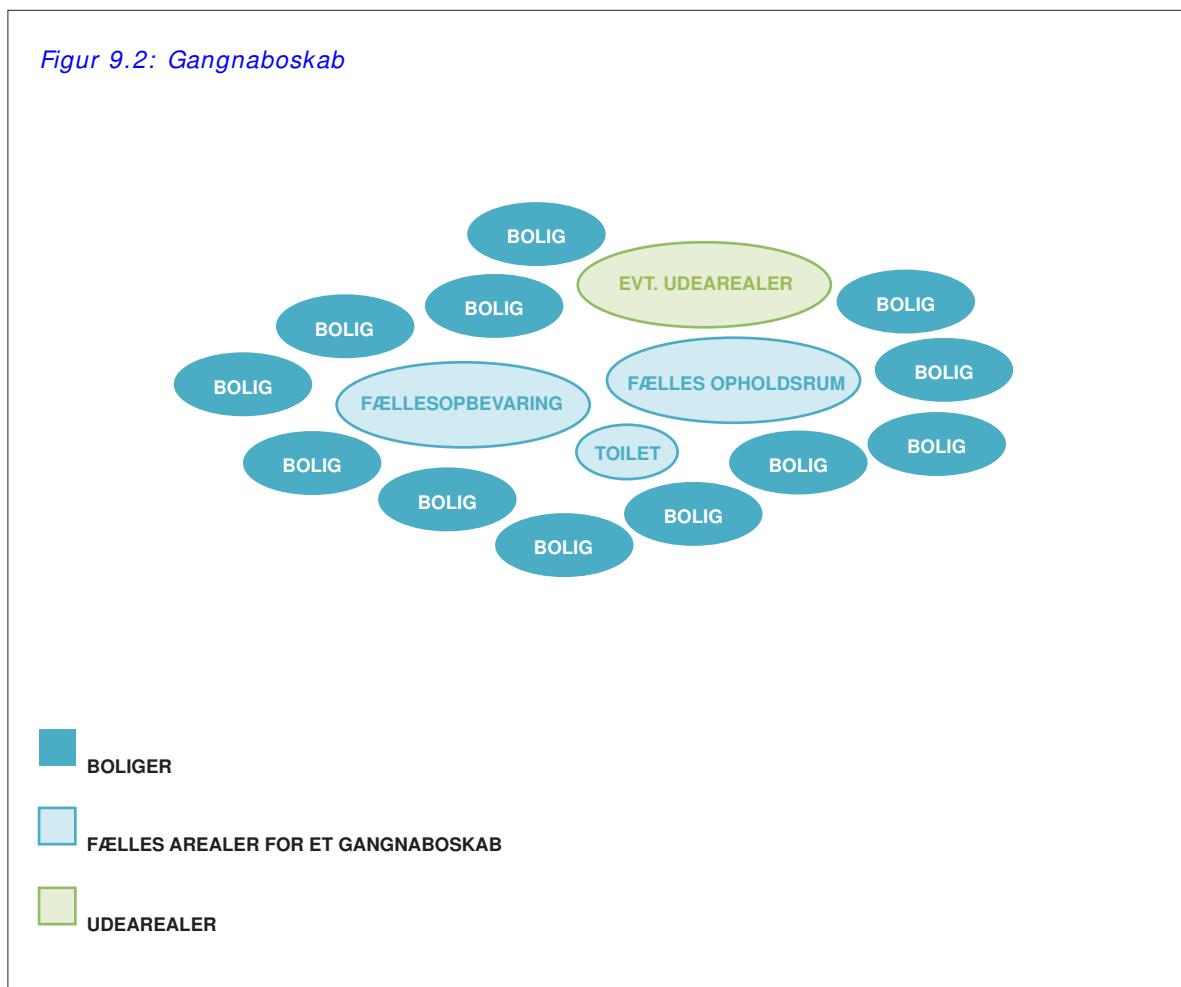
Figur 9.2: Gangnaboskab

BOLIG

EVT. UDEAREALER

BOLIG

BOLIG

BOLIG

BOLIG

FÆLLES OPHOLDSRUM

BOLIG

FÆLLESOPBEVARING

TOILET

BOLIG

BOLIG

BOLIG

BOLIG

BOLIG

BOLIG

BOLIGER

FÆLLES AREALER FOR ET GANGNABOSKAB

UDEAREALER